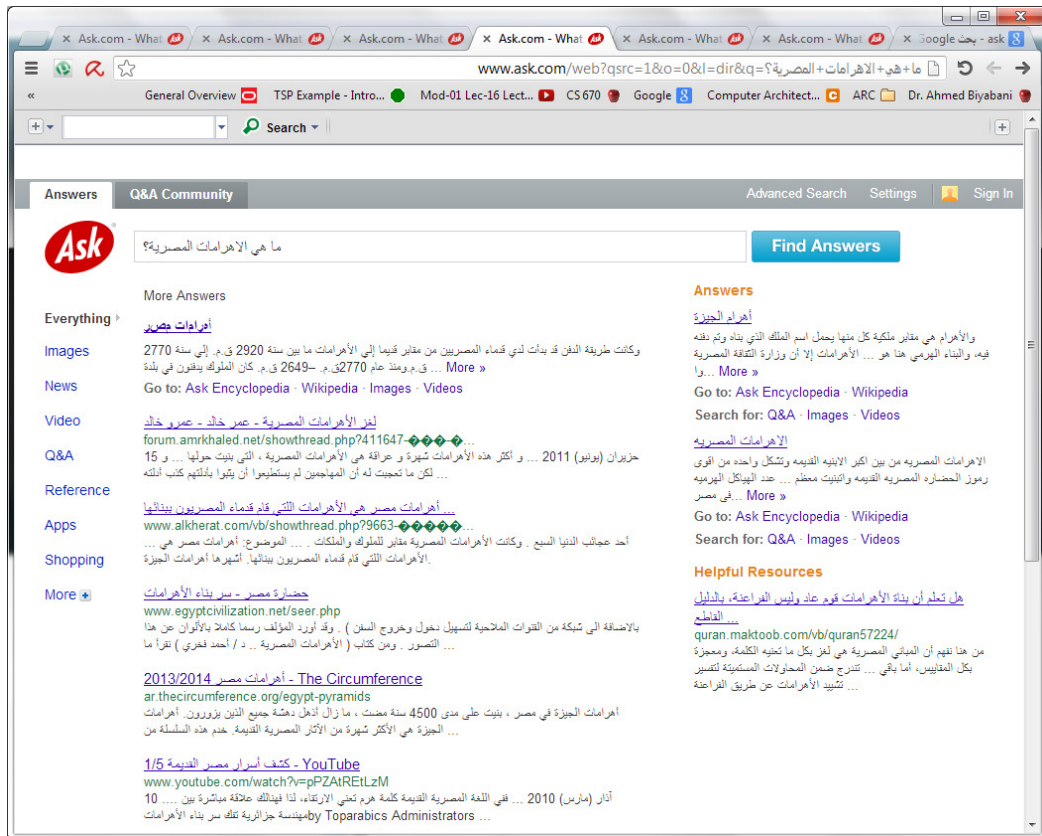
Ask.com - What | Ask.com - What | Ask.com - What | Ask.com - What | Ask.com - What | Ask.com - What | Google - ask بحث

www.ask.com/web?qsrc=1&o=0&l=dir&q=ما+هي+الاهرامات+المصرية؟

General Overview | TSP Example - Intro... | Mod-01 Lec-16 Lect... | CS 670 | Google | Computer Architect... | ARC | Dr. Ahmed Biyabani

Search

Answers | Q&A Community | Advanced Search | Settings | Sign In

ما هي الاهرامات المصرية؟

Find Answers

Everything
Images
News
Video
Q&A
Reference
Apps
Shopping
More

More Answers

أهرامات مصر
وكانت طريقة الدفن قد بدأت لدي قدماء المصريين من مقابر قديما إلي الأهرامات ما بين سنة 2920 ق.م. إلي سنة 2770 ق.م.ومنذ عام 2770ق.م. –2649 ق.م. كان الملوك يدفنون في بلدة ... More »
Go to: Ask Encyclopedia · Wikipedia · Images · Videos

لغز الأهرامات المصرية - عمر خالد - عمرو خالد
forum.amrkhaled.net/showthread.php?411647-���-�...
حزيران (يونيو) 2011 ... و أكثر هذه الأهرامات شهرة و عراقة هي الأهرامات المصرية ، التي بنيت حولها ... و 15 ... لكن ما تعجبت له أن المهاجمين لم يستطيعوا أن يثبوا بأدلتهم كتب أدلته

أهرامات مصر هي الأهرامات التي قام قدماء المصريين ببنائها ...
www.alkherat.com/vb/showthread.php?9663-�����...
أحد عجائب الدنيا السبع . وكانت الأهرامات المصرية مقابر للملوك والملكات . ... الموضوع: أهرامات مصر هي ... الأهرامات التي قام قدماء المصريين ببنائها. أشهرها أهرامات الجيزة.

حضارة مصر - سر بناء الأهرامات
www.egyptcivilization.net/seer.php
بالاضافة الى شبكة من القنوات الملاحية لتسهيل دخول وخروج السفن ) . وقد أورد المؤلف رسما كاملا بالألوان من هذا التصور . ومن كتاب ( الأهرامات المصرية .. د / أحمد فخري ) نقرأ ما ...

The Circumference - أهرامات مصر 2013/2014
ar.thecircumference.org/egypt-pyramids
أهرامات الجيزة في مصر ، بنيت على مدى 4500 سنة مضت ، ما زال أذهل دهشة جميع الذين يزورون. أهرامات الجيزة هي الأكثر شهرة من آثار المصرية القديمة. خدم هذه السلسلة من ...

YouTube - كشف أسرار مصر القديمة 1/5
www.youtube.com/watch?v=pPZAtREtLzM
آذار (مارس) 2010 ... في اللغة المصرية القديمة كلمة هرم تعني الارتفاع، لذا فهنالك علاقة مباشرة بين ..... 10 by Toparabics Administrators مهندسة جزائرية تفك سر بناء الأهرامات

Answers

أهرام الجيزة
والأهرام هي مقابر ملكية كل منها يحمل اسم الملك الذي بناه وتم دفنه فيه، والبناء الهرمي هنا هو ... الأهرامات إلا أن وزارة الثقافة المصرية وا... More »
Go to: Ask Encyclopedia · Wikipedia
Search for: Q&A · Images · Videos

الاهرامات المصريه
الاهرامات المصريه من بين اكبر الابنيه القديمه وتشكل واحده من اقوى رموز الحضاره المصريه القديمه واثبتت معظم ... عدد الهياكل الهرميه في مصر... More »
Go to: Ask Encyclopedia · Wikipedia
Search for: Q&A · Images · Videos

Helpful Resources

هل تعلم أن بناة الأهرامات قوم عاد وليس الفراعنة، بالدليل القاطع ...
quran.maktoob.com/vb/quran57224/
من هنا نفهم أن المباني المصرية هي لغز بكل ما تعنيه الكلمة، ومعجزة بكل المقاييس، أما باقي ... تندرج ضمن المحاولات المستميتة لتفسير تشييد الأهرامات عن طريق الفراعنة